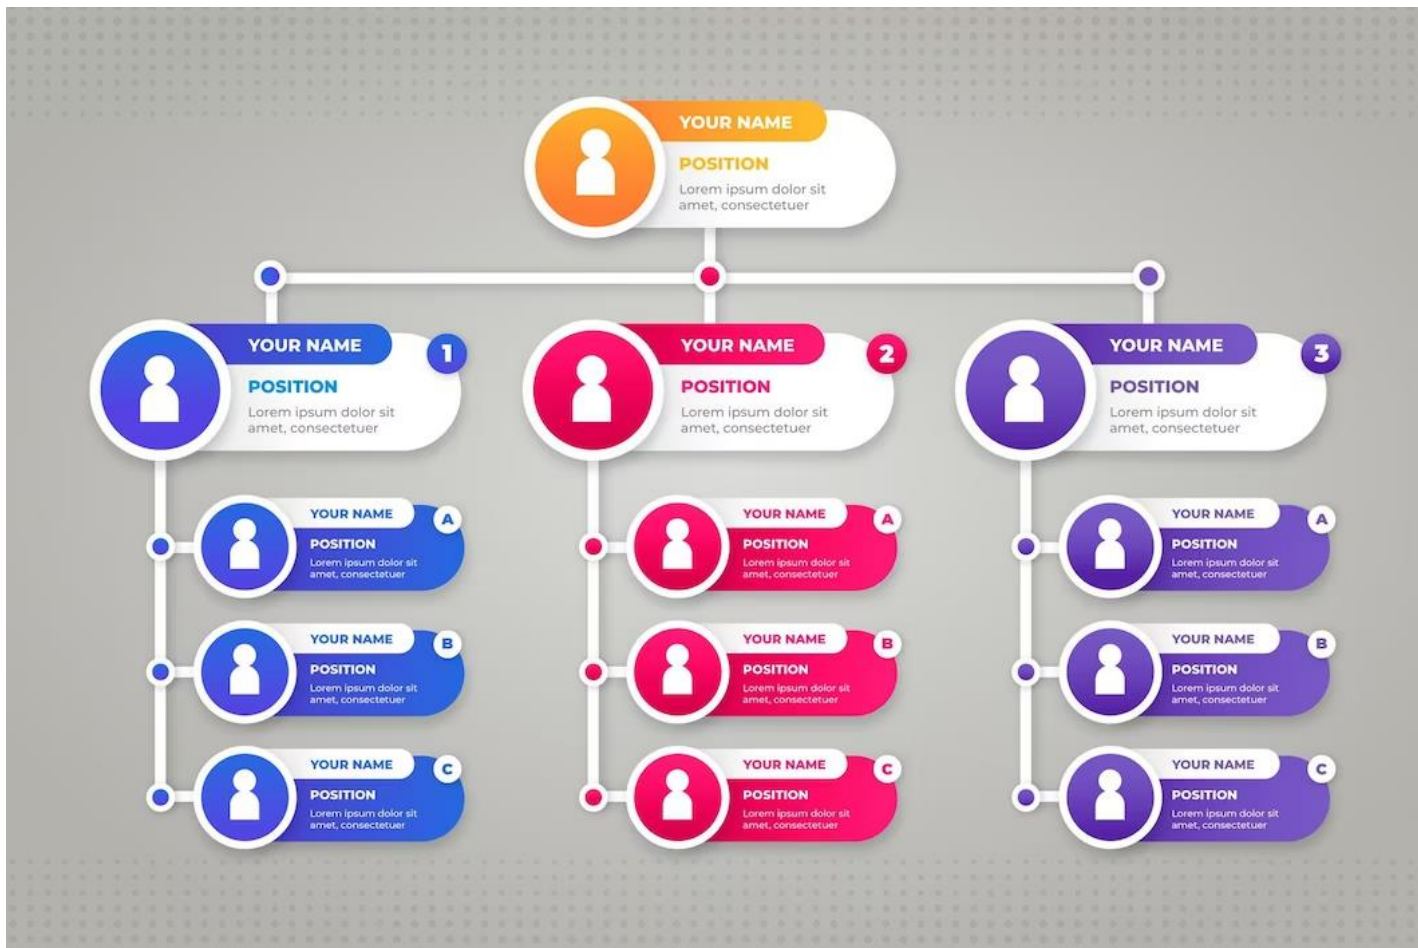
YOUR NAME
POSITION
Lorem ipsum dolor sit amet, consectetuer

YOUR NAME 1
POSITION
Lorem ipsum dolor sit amet, consectetuer

YOUR NAME A
POSITION
Lorem ipsum dolor sit amet, consectetuer

YOUR NAME B
POSITION
Lorem ipsum dolor sit amet, consectetuer

YOUR NAME C
POSITION
Lorem ipsum dolor sit amet, consectetuer

YOUR NAME 2
POSITION
Lorem ipsum dolor sit amet, consectetuer

YOUR NAME A
POSITION
Lorem ipsum dolor sit amet, consectetuer

YOUR NAME B
POSITION
Lorem ipsum dolor sit amet, consectetuer

YOUR NAME C
POSITION
Lorem ipsum dolor sit amet, consectetuer

YOUR NAME 3
POSITION
Lorem ipsum dolor sit amet, consectetuer

YOUR NAME A
POSITION
Lorem ipsum dolor sit amet, consectetuer

YOUR NAME B
POSITION
Lorem ipsum dolor sit amet, consectetuer

YOUR NAME C
POSITION
Lorem ipsum dolor sit amet, consectetuer